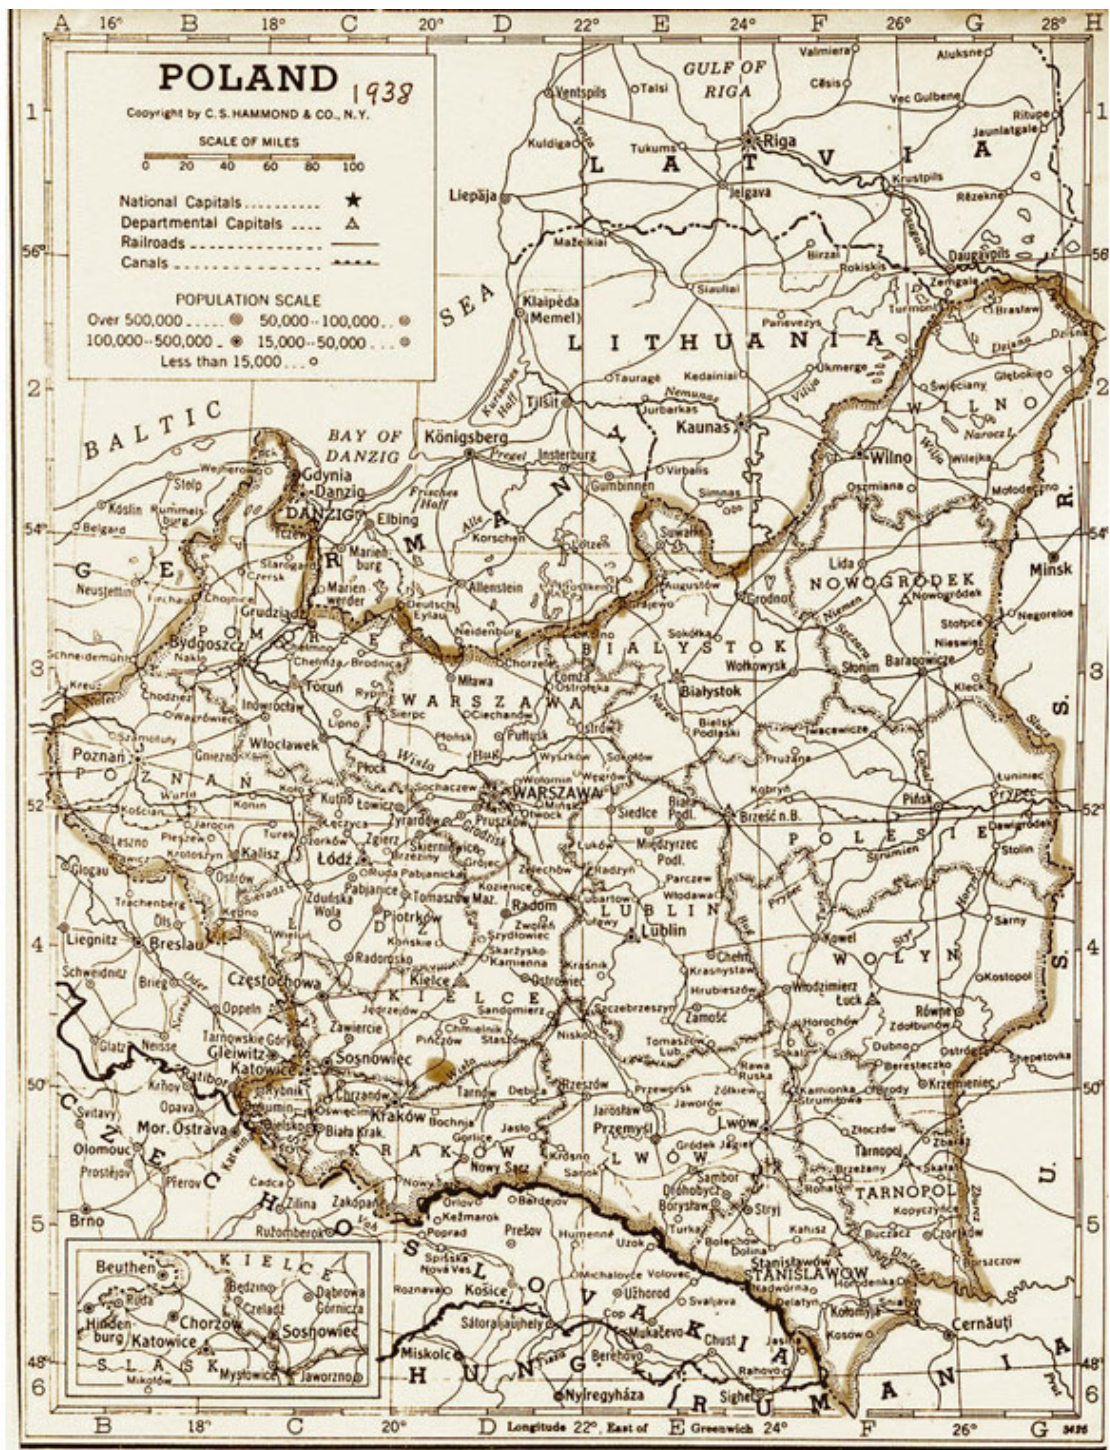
POLAND 1938
Copyright by C. S. HAMMOND & CO., N. Y.

SCALE OF MILES
0 20 40 60 80 100

National Capitals ★
Departmental Capitals △
Railroads
Canals

POPULATION SCALE
Over 500,000
50,000 - 100,000
100,000 - 500,000
15,000 - 50,000
Less than 15,000

A 16° B 18° C 20° D 22° E 24° F 26° G 28° H

1 2 3 4 5 6

56° 54° 52° 50° 48°

GULF OF RIGA
BALTIC SEA
BAY OF DANZIG

LATVIA
LITHUANIA
GERMANY
POLAND
CZECHOSLOVAKIA
HUNGARY
RUMANIA
U. S. S. R.

Valmiera Aluksne Ventspils Talsi Cēsis Vec Gulbene Ritupe Jaunlatgale Kuldiga Tukums Riga Krustpils Rēzekne Liepāja Jelgava Mažeikiai Birzai Rokiskis Daugavpils Zemgale Siauliai Panevezys Turmont Brasław Klaipėda (Memel) Dzisna Ukmerge Taurage Kedainiai Święciany Głębokie Tilsit Jurbarkas Nemunas Kaunas WILNO Narocz L. Königsberg Insterburg Virbalis Wilno Wilejka Gumbinnen Simnas Oszmiana Mołodeczno Gdynia Danzig DANZIG Elbing Stolp Köslin Belgard Marienburg Marienwerder Allenstein Suwałki Augustów Grodno Lida NOWOGRÓDEK Nowogródek Minsk Neustettin Deutsch Eylau Grajewo Niemen Stołpce Nieśwież Negoreloe Grudziądz Bydgoszcz Nakło Neidenburg Sokółka BIAŁYSTOK Wołkowysk Słonim Baranowicze Schneidemühl Chełmża Brodnica Chorzele Łomża Ostrołęka Kleck Toruń Mława Białystok Kreuz Chodzież Inowrocław Rypin WARSZAWA Ciechanów Pułtusk Bielsk Podlaski Iwacewicze Wągrowiec Sierpc Lipno Płońsk Ostrów Poznań POZNAŃ Gniezno Włocławek Wisła Bug Wyszków Sokołów Prużana Płock Wołomin Węgrów Luniniec Kutno Łowicz Sochaczew WARSZAWA Mińsk Kobryń Pińsk Prypeć Kościan Konin Łęczyca Żyrardów Pruszków Otwock Siedlce Biała Podl. Brześć n.B. Dawidgródek Leszno Jarocin Turek Zgierz Skierniewice Grodzisk Łuków POLESIE Stolin Głogau Pleszew Krotoszyn Kalisz Łódź Brzeziny Grójec Międzyrzec Podl. Ostrów Pabjanice Ruda Pabjanicka Tomaszów Maz. Kozienice Radzyń Parczew Włodawa Trachenberg Zduńska Wola Piotrków Radom Lubartów LUBLIN Sarny Oels Wieluń Końskie Zwoleń Szydłowiec Lublin Liegnitz Breslau Radomsko Skarżysko Kamienna Kraśnik Chełm Krasnystaw Kowel WOŁYŃ Kostopol Schweidnitz Brieg Częstochowa Oder KIELCE Kielce Ostrowiec Hrubieszów Włodzimierz Łuck Równe Oppeln Jędrzejów Sandomierz Szczebrzeszyn Zamość Zdołbunów Glatz Neisse Tarnowskie Góry Zawiercie Chmielnik Pińczów Staszów Nisko Tomaszów Lub. Horochów Dubno Ostróg Shepetovka Gleiwitz Sosnowiec Katowice Ratibor Rybnik Chrzanów Tarnów Dębica Rzeszów Przeworsk Żółkiew Rawa Ruska Kamionka Strumiłowa Brody Beresteczko Krzemieniec Krnov Opava Oświęcim Kraków Bochnia Jarosław Jaworów Svitavy Mor. Ostrava Bielsko Biała Krak. Jasło Przemyśl Lwów Złoczów Zbaraż Olomouc Gorlice Krosno Sanok LWÓW Gródek Jagiel. Tarnopol Prostějov Přerov KRAKÓW Nowy Sącz Sambor Brzeżany Skałat Čadca Zilina Zakopane Orlová Bardejov Drohobycz Borysław Stryj Rohatyn TARNOPOL Ružomberok Kežmarok Prešov Humenné Uzok Turka Kałusz Kopyczyńce Czortków Brno Poprad Bolechów Dolina Buczacz Spišská Nová Ves Michalovce Volovec Stanisławów STANISŁAWÓW Horodenka Borszczów Rožňava Košice Užhorod Svaljava Nadwórna Delatyn Kołomyja Śniatyn Sátoraljaújhely Mukačevo Chust Jasina Kosów Cernăuti Miskolc Berehovo Rahovo Tisza Nyiregyháza Sighet Prut

Beuthen KIELCE Będzin Dąbrowa Górnicza Ruda Czeladź Hindenburg Chorzów Sosnowiec Katowice ŚLĄSK Mysłowice Jaworzno Mikołów

B 18° C 20° D Longitude 22° East of E Greenwich 24° F 26° G 3436